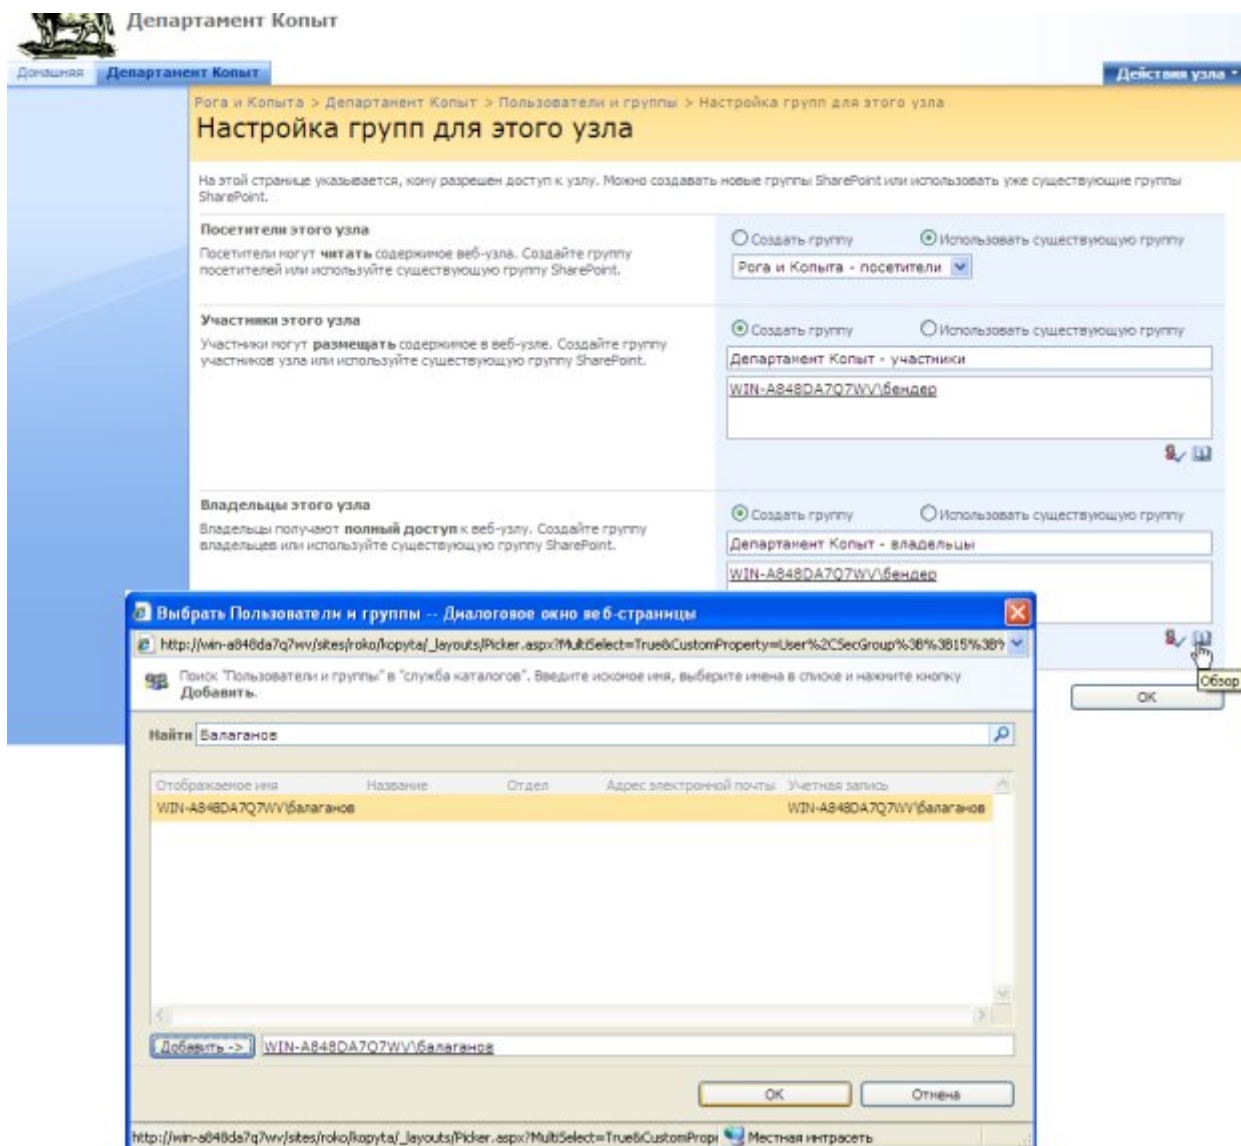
Департамент Копыт

Домашняя | Департамент Копыт | Действия узла

Рога и Копыта > Департамент Копыт > Пользователи и группы > Настройка групп для этого узла

Настройка групп для этого узла

На этой странице указывается, кому разрешен доступ к узлу. Можно создавать новые группы SharePoint или использовать уже существующие группы SharePoint.

Посетители этого узла
Посетители могут читать содержимое веб-узла. Создайте группу посетителей или используйте существующую группу SharePoint.

Создать группу
Использовать существующую группу
Рога и Копыта - посетители

Участники этого узла
Участники могут размещать содержимое в веб-узле. Создайте группу участников узла или используйте существующую группу SharePoint.

Создать группу
Использовать существующую группу
Департамент Копыт - участники
WIN-A848DA7Q7WV\бендер

Владельцы этого узла
Владельцы получают полный доступ к веб-узлу. Создайте группу владельцев или используйте существующую группу SharePoint.

Создать группу
Использовать существующую группу
Департамент Копыт - владельцы
WIN-A848DA7Q7WV\бендер

Обзор
ОК

Выбрать Пользователи и группы -- Диалоговое окно веб-страницы

http://win-a848da7q7wv/sites/roko/kopyta/_layouts/Picker.aspx?MultiSelect=True&CustomProperty=User%2CSecGroup%3B%3B15%3B

Поиск "Пользователи и группы" в "служба каталогов". Введите искомое имя, выберите имена в списке и нажмите кнопку Добавить.

Найти Балаганов

| Отображаемое имя | Название | Отдел | Адрес электронной почты | Учетная запись |
|---|---|---|---|---|
| WIN-A848DA7Q7WV\балаганов | | | | WIN-A848DA7Q7WV\балаганов |

Добавить -> WIN-A848DA7Q7WV\балаганов

ОК Отмена

http://win-a848da7q7wv/sites/roko/kopyta/_layouts/Picker.aspx?MultiSelect=True&CustomPrope Местная интрасеть